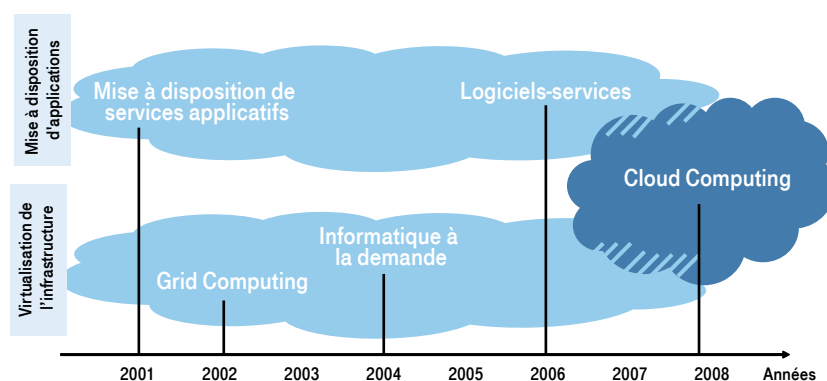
Mise à disposition d'applications

Virtualisation de l'infrastructure

Mise à disposition de services applicatifs

Logiciels-services

Cloud Computing

Informatique à la demande

Grid Computing

2001 2002 2003 2004 2005 2006 2007 2008 Années